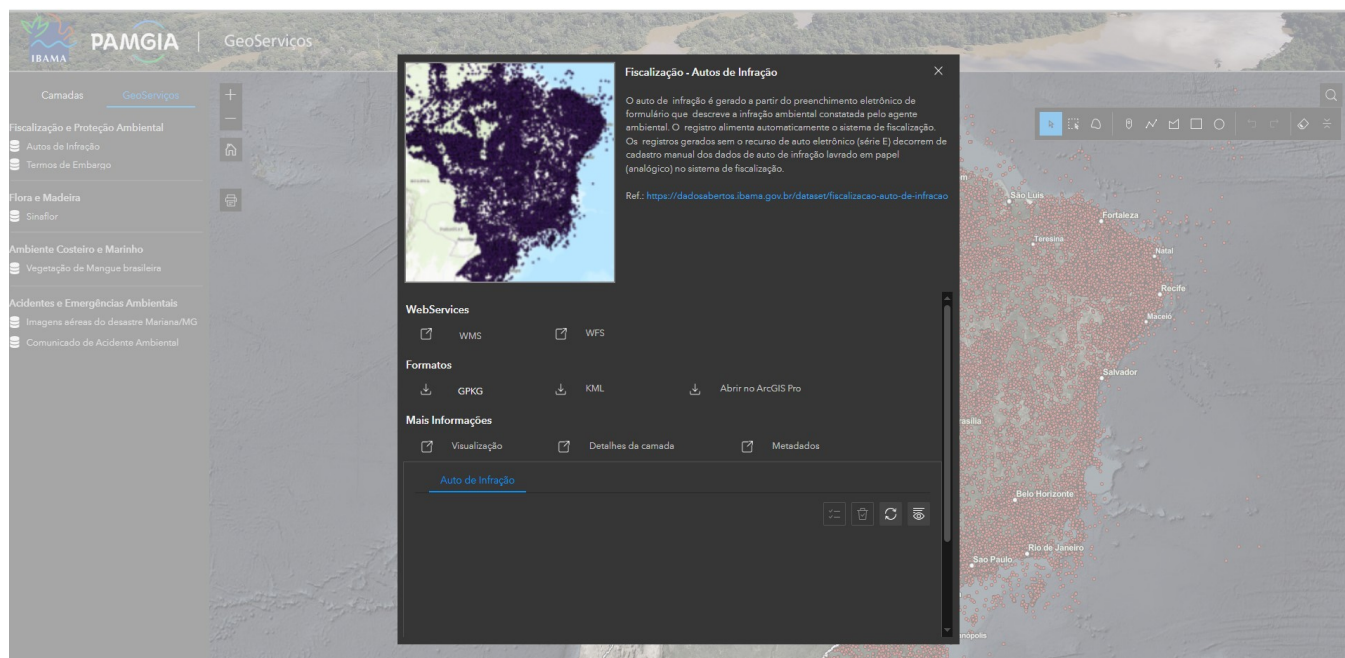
IBAMA PAMGIA | GeoServiços

Camadas GeoServiços

Fiscalização e Proteção Ambiental
Autos de Infração
Termos de Embargo

Flora e Madeira
Sinaflor

Ambiente Costeiro e Marinho
Vegetação de Mangue brasileira

Acidentes e Emergências Ambientais
Imagens aéreas do desastre Mariana/MG
Comunicado de Acidente Ambiental

Fiscalização - Autos de Infração

O auto de infração é gerado a partir do preenchimento eletrônico de formulário que descreve a infração ambiental constatada pelo agente ambiental. O registro alimenta automaticamente o sistema de fiscalização. Os registros gerados sem o recurso de auto eletrônico (série E) decorrem de cadastro manual dos dados de auto de infração lavrado em papel (analógico) no sistema de fiscalização.

Ref.: https://dadosabertos.ibama.gov.br/dataset/fiscalizacao-auto-de-infracao

WebServices
WMS
WFS

Formatos
GPKG
KML
Abrir no ArcGIS Pro

Mais Informações
Visualização
Detalhes da camada
Metadados

Auto de Infração

São Luís
Fortaleza
Teresina
Natal
Recife
Maceió
Salvador
Brasília
Belo Horizonte
Rio de Janeiro
São Paulo
nópolis